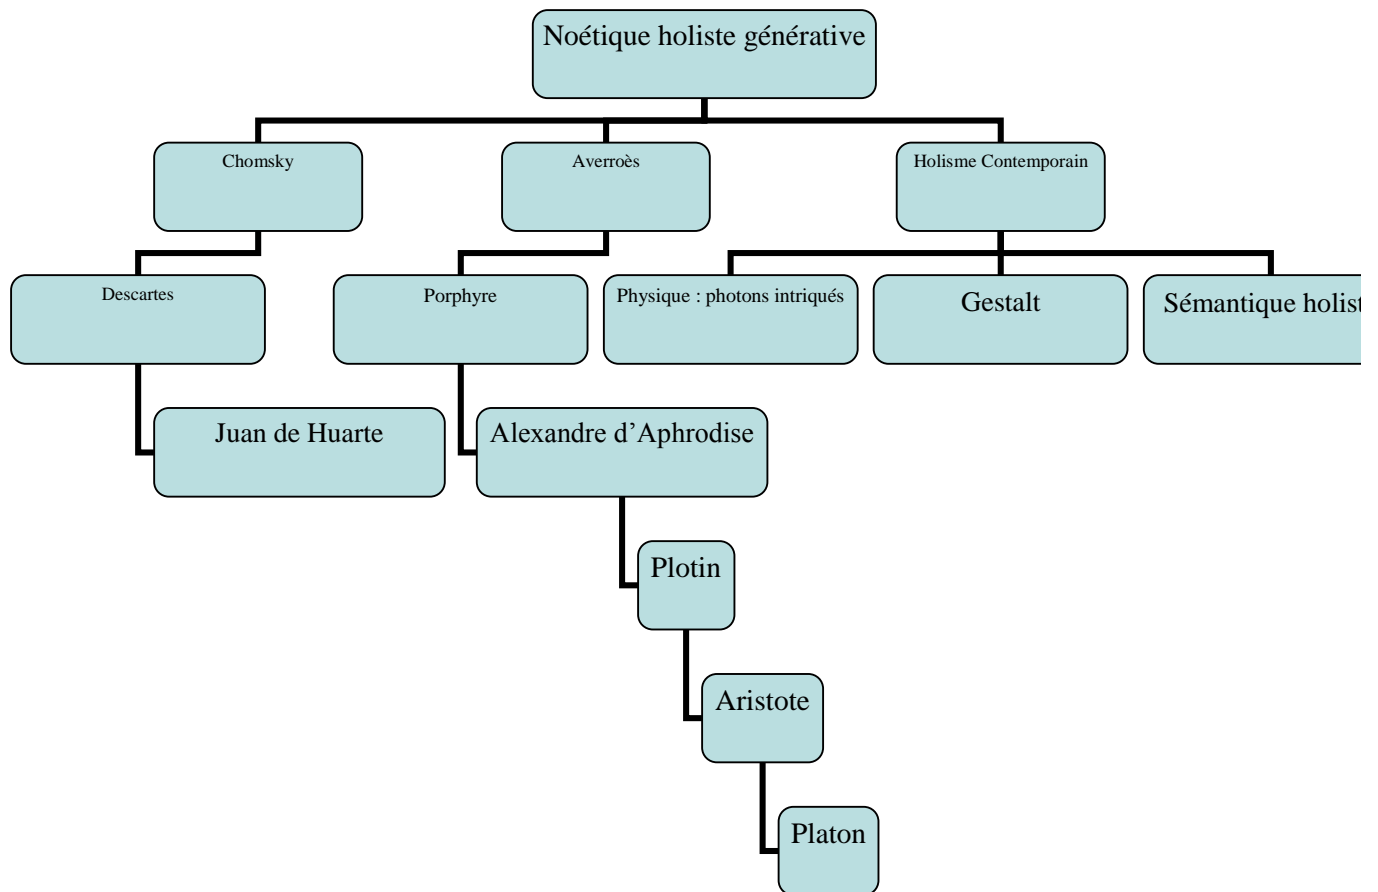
Noétique holiste générative

Chomsky

Averroès

Holisme Contemporain

Descartes

Porphyre

Physique : photons intriqués

Gestalt

Sémantique holist

Juan de Huarte

Alexandre d'Aphrodise

Plotin

Aristote

Platon